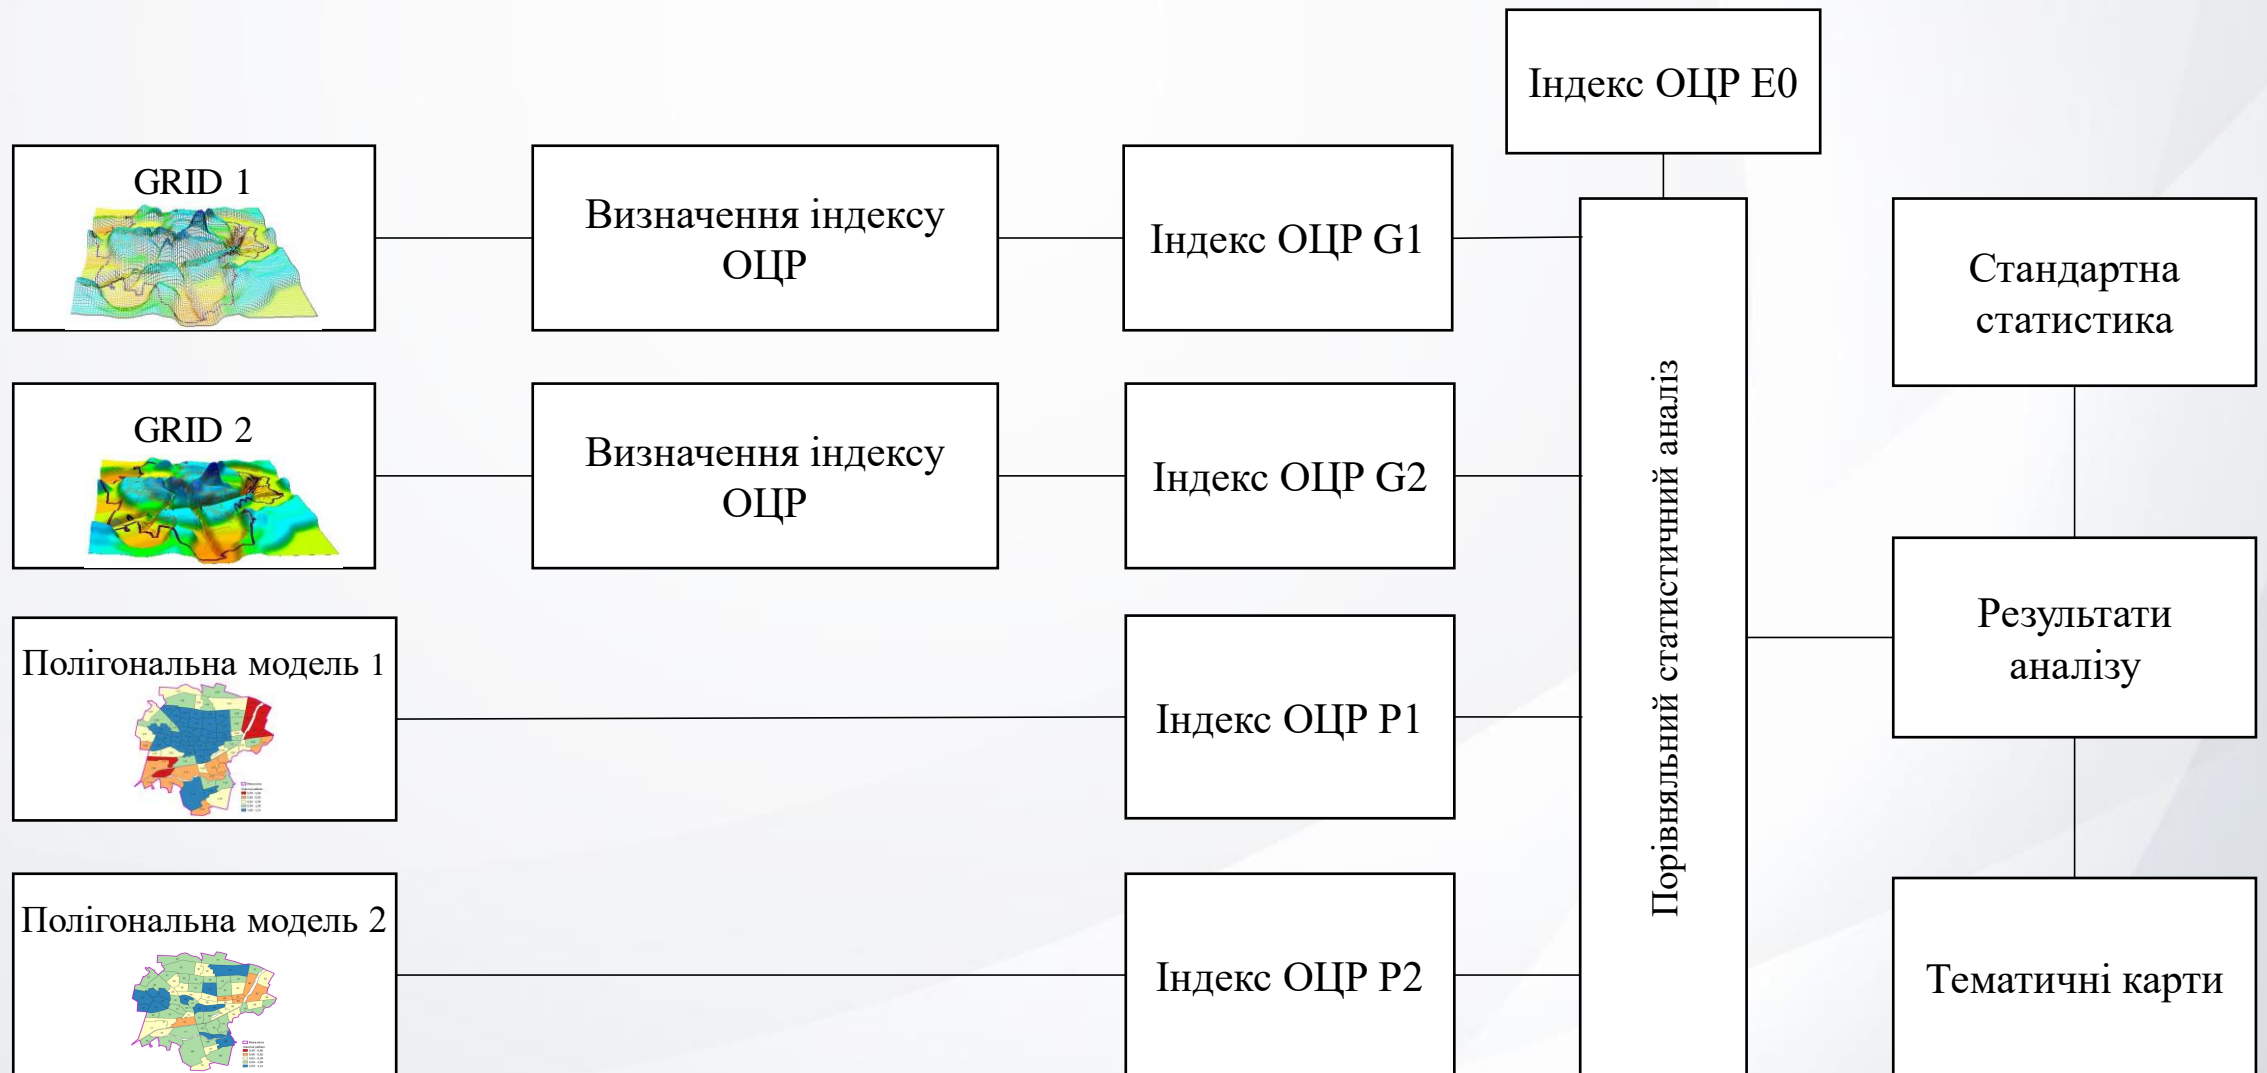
Індекс ОЦР Е0

GRID 1

Визначення індексу ОЦР

Індекс ОЦР G1

GRID 2

Визначення індексу ОЦР

Індекс ОЦР G2

Полігональна модель 1

Індекс ОЦР Р1

Полігональна модель 2

Індекс ОЦР Р2

Порівняльний статистичний аналіз

Стандартна статистика

Результати аналізу

Тематичні карти